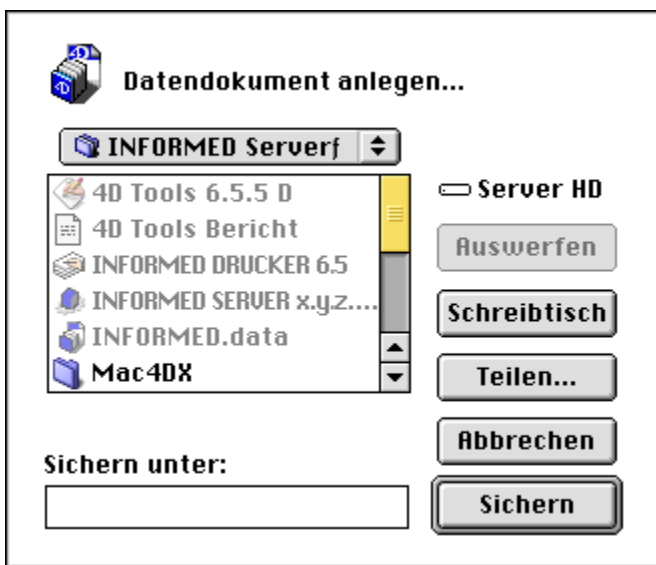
Datendokument anlegen...

INFORMED Serverf

4D Tools 6.5.5 D
4D Tools Bericht
INFORMED DRUCKER 6.5
INFORMED SERVER x.y.z....
INFORMED.data
Mac4DX

Server HD

Auswerfen

Schreibtisch

Teilen...

Abbrechen

Sichern unter:

Sichern